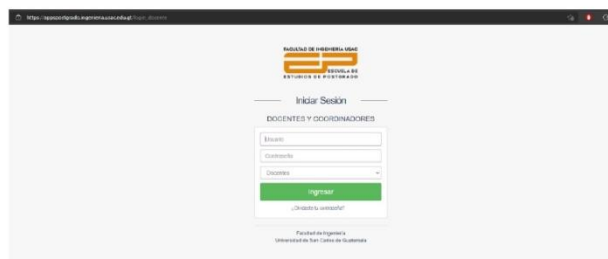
https://sapeportpostgrado.ingenieria.usac.edu.gt/login_docente

FACULTAD DE INGENIERIA USAC
ESCUELA DE ESTUDIOS DE POSTGRADO

Iniciar Sesión

DOCENTES Y COORDINADORES

Usuario

Contraseña

Docentes

Ingresar

¿Olvidaste tu contraseña?

Facultad de Ingeniería
Universidad de San Carlos de Guatemala